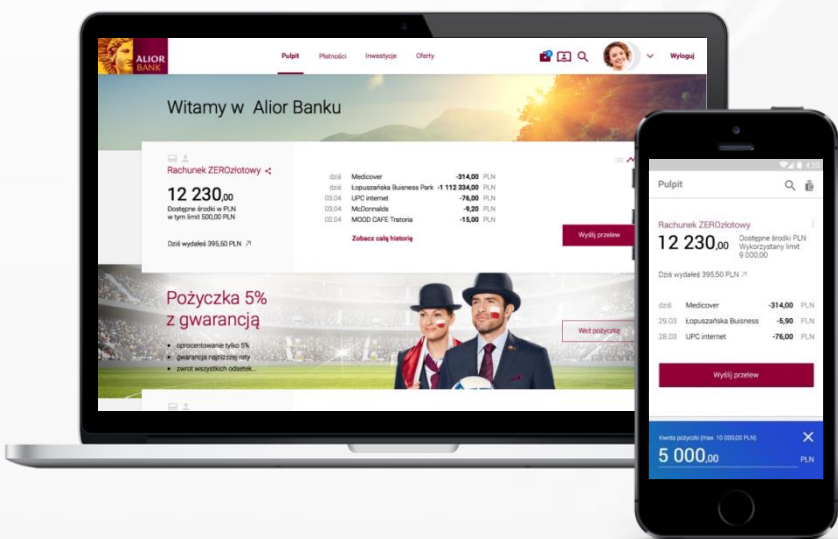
ALIOR BANK

Pulpit Płatności Inwestycje Oferty Wyloguj

Witamy w Alior Banku

Rachunek ZEROzłotowy

12 230,00

Dostępne środki w PLN
w tym limit 500,00 PLN

Dziś wydałeś 395,50 PLN

| | | | |
|---|---|---|---|
| dziś | Medicover | -314,00 | PLN |
| dziś | Łopuszańska Buisness Park | -1 112 334,00 | PLN |
| 03.04 | UPC internet | -76,00 | PLN |
| 03.04 | McDonnalds | -9,20 | PLN |
| 02.04 | MOOD CAFE Tratoria | -15,00 | PLN |

Zobacz całą historię

Wyślij przelew

Pożyczka 5%
z gwarancją

• oprocentowanie tylko 5%
• gwarancja najniższej raty
• zwrot wszystkich odsetek...

Weź pożyczkę

Pulpit

Rachunek ZEROzłotowy

12 230,00

Dostępne środki PLN
Wykorzystany limit
9 000,00

Dziś wydałeś 395,50 PLN

| | | | |
|---|---|---|---|
| dziś | Medicover | -314,00 | PLN |
| 29.03 | Łopuszańska Buisness | -5,90 | PLN |
| 28.03 | UPC internet | -76,00 | PLN |

Wyślij przelew

Kwota pożyczki (max. 10 000,00 PLN)

5 000,00

PLN